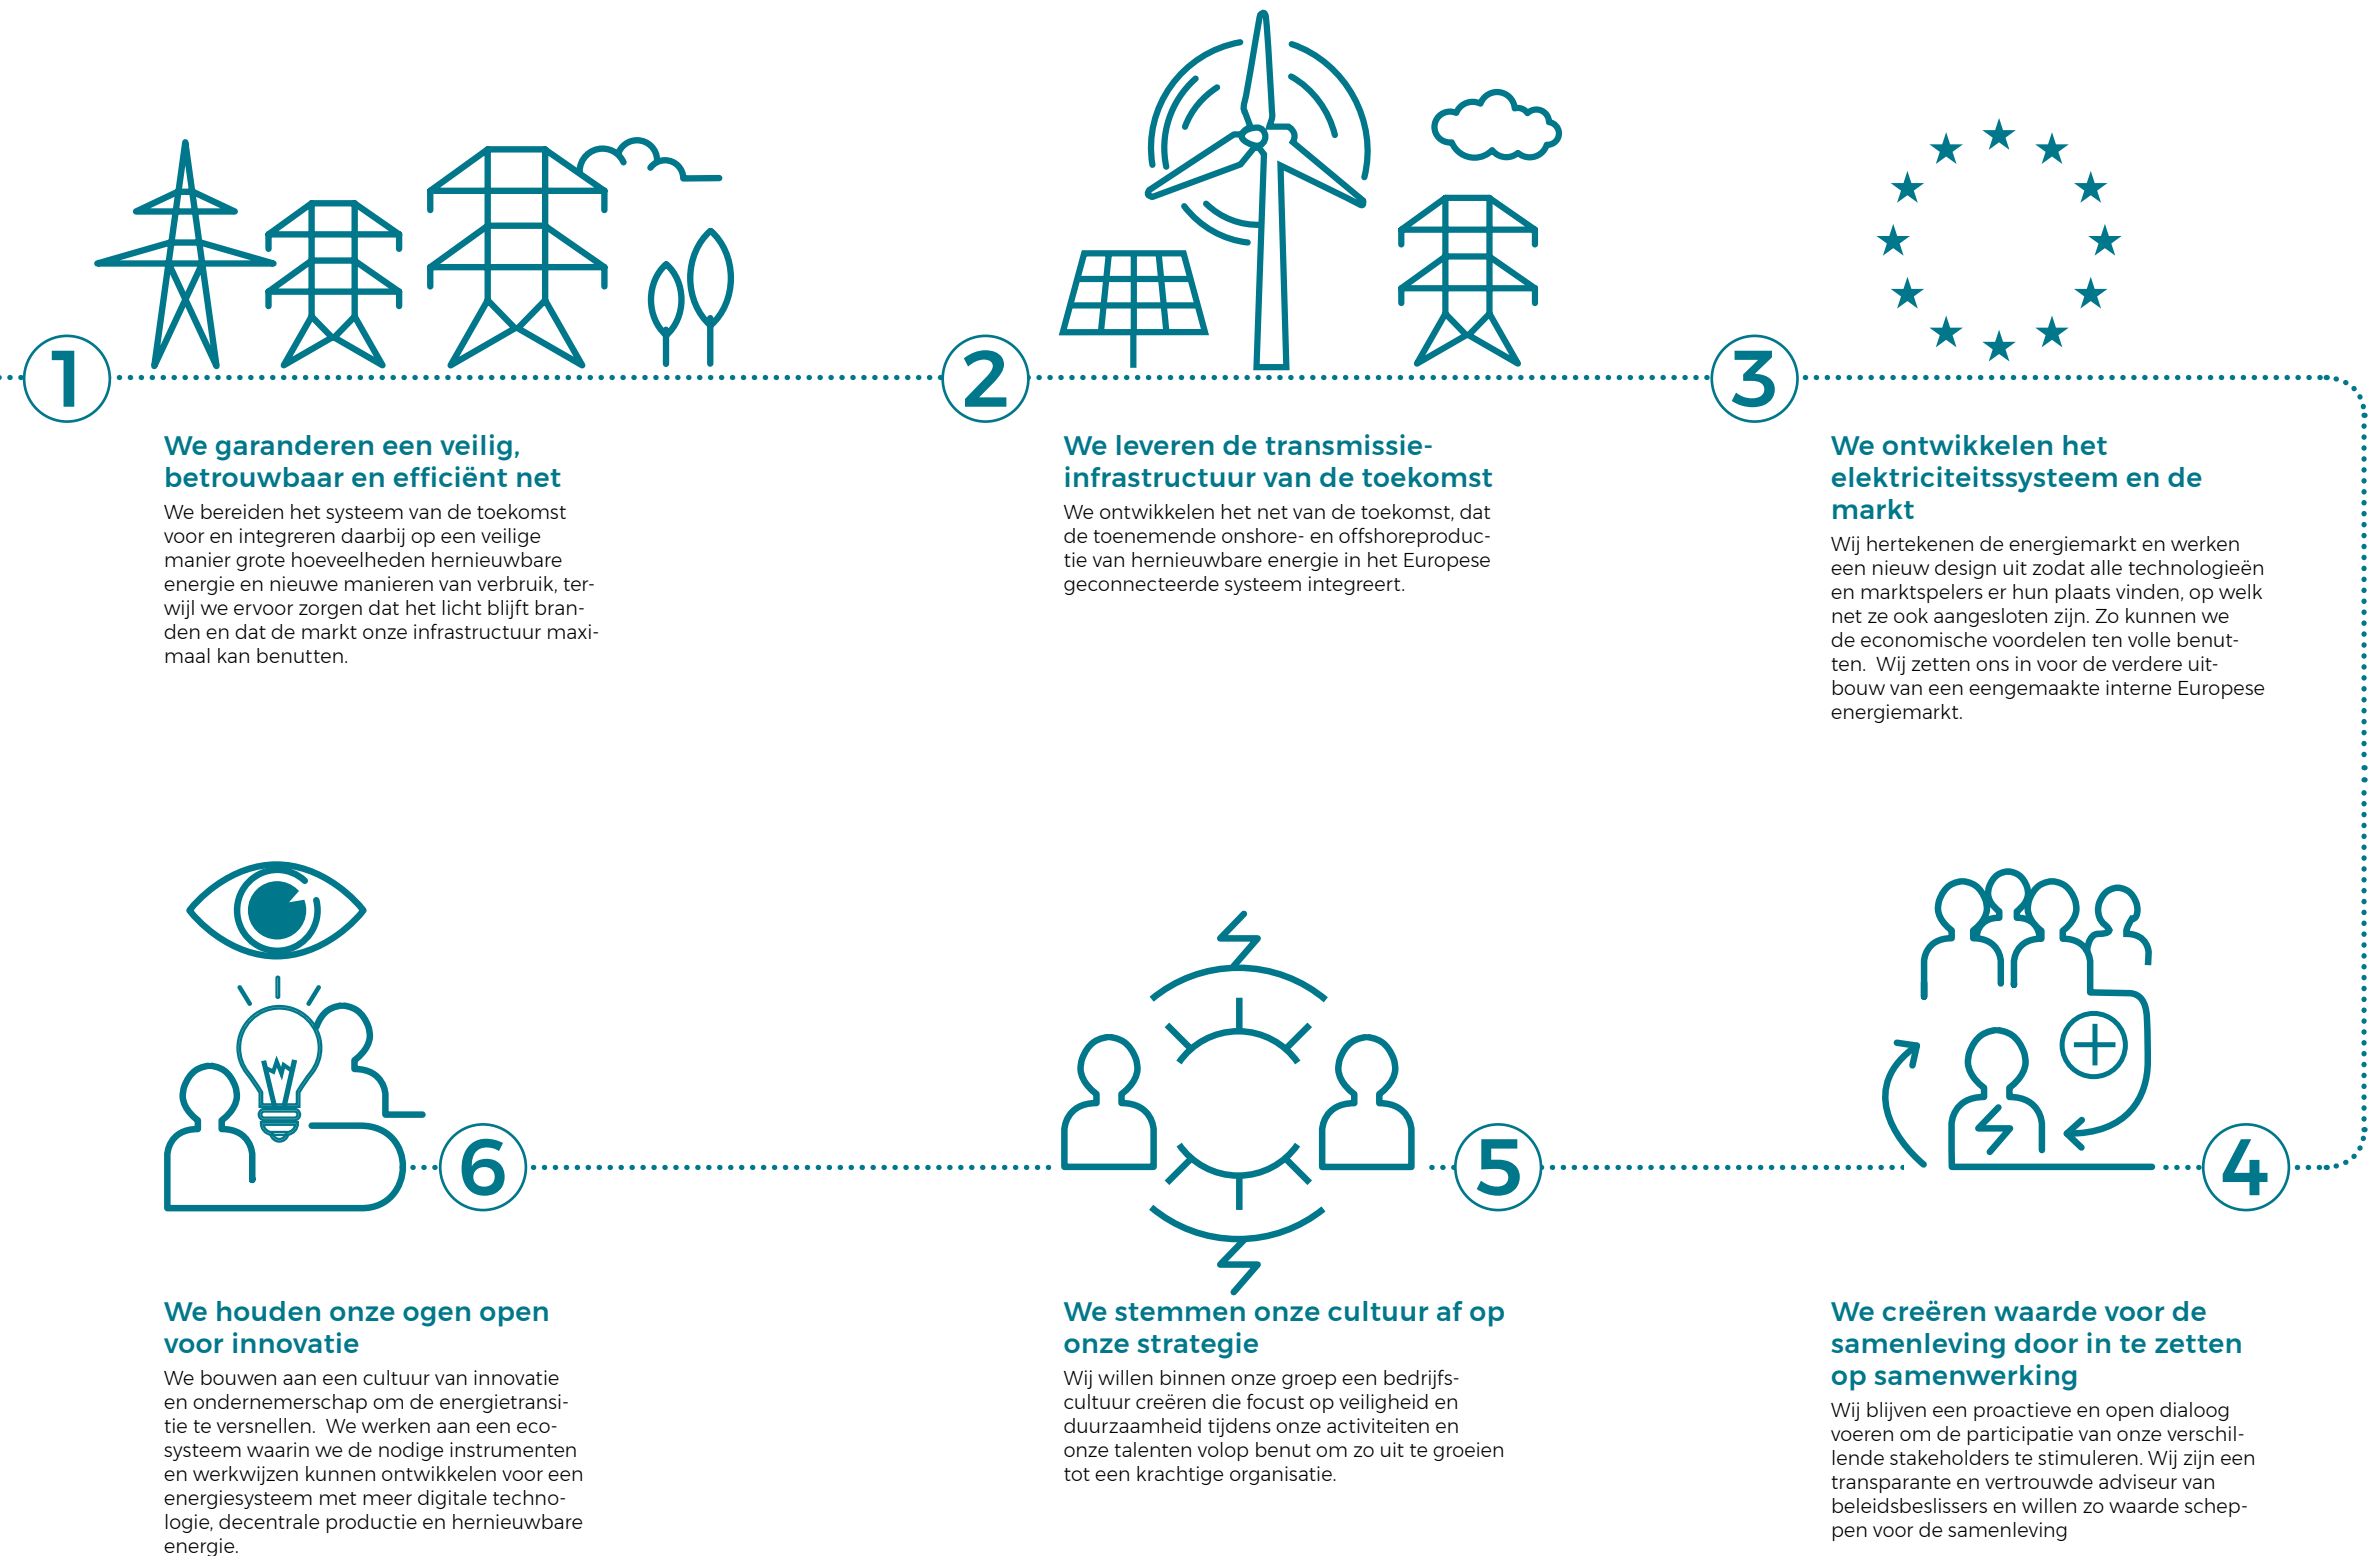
1

We garanderen een veilig, betrouwbaar en efficiënt net

We bereiden het systeem van de toekomst voor en integreren daarbij op een veilige manier grote hoeveelheden hernieuwbare energie en nieuwe manieren van verbruik, terwijl we ervoor zorgen dat het licht blijft branden en dat de markt onze infrastructuur maximaal kan benutten.

2

We leveren de transmissie-infrastructuur van de toekomst

We ontwikkelen het net van de toekomst, dat de toenemende onshore- en offshoreproductie van hernieuwbare energie in het Europese geconnecteerde systeem integreert.

3

We ontwikkelen het elektriciteitssysteem en de markt

Wij hertekenen de energiemarkt en werken een nieuw design uit zodat alle technologieën en marktspelers er hun plaats vinden, op welk net ze ook aangesloten zijn. Zo kunnen we de economische voordelen ten volle benutten. Wij zetten ons in voor de verdere uitbouw van een eengemaakte interne Europese energiemarkt.

6

We houden onze ogen open voor innovatie

We bouwen aan een cultuur van innovatie en ondernemerschap om de energietransitie te versnellen. We werken aan een ecosysteem waarin we de nodige instrumenten en werkwijzen kunnen ontwikkelen voor een energiesysteem met meer digitale technologie, decentrale productie en hernieuwbare energie.

5

We stemmen onze cultuur af op onze strategie

Wij willen binnen onze groep een bedrijfscultuur creëren die focust op veiligheid en duurzaamheid tijdens onze activiteiten en onze talenten volop benut om zo uit te groeien tot een krachtige organisatie.

4

We creëren waarde voor de samenleving door in te zetten op samenwerking

Wij blijven een proactieve en open dialoog voeren om de participatie van onze verschillende stakeholders te stimuleren. Wij zijn een transparante en vertrouwde adviseur van beleidsbeslissers en willen zo waarde scheppen voor de samenleving